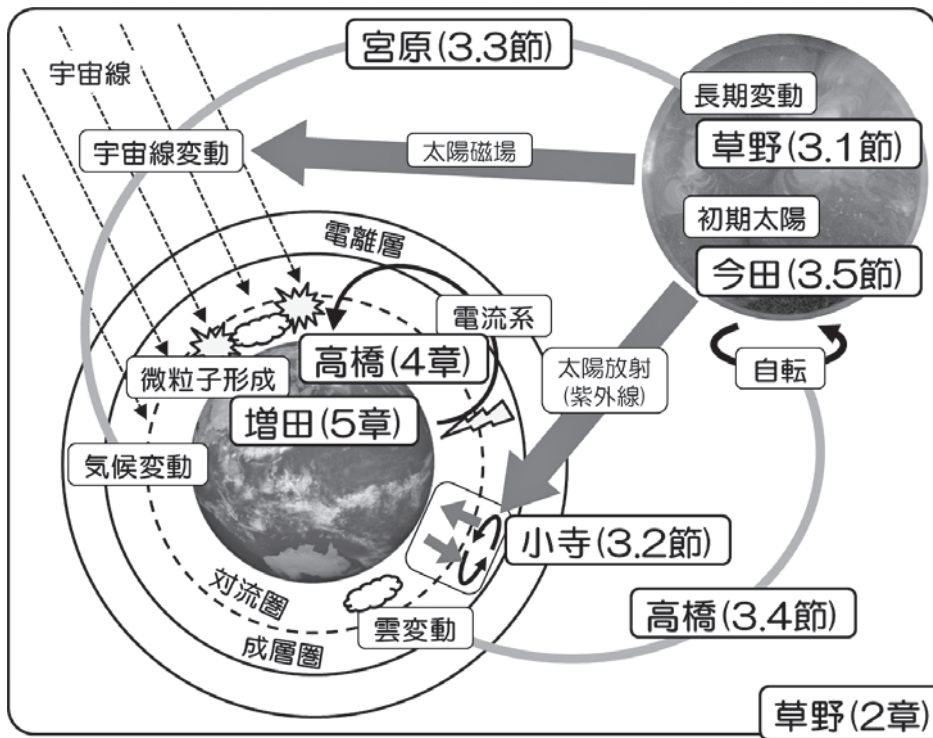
宮原(3.3節)

宇宙線

宇宙線変動

太陽磁場

長期変動

草野(3.1節)

初期太陽

今田(3.5節)

電離層

電流系

高橋(4章)

微粒子形成

増田(5章)

太陽放射
(紫外線)

自転

気候変動

小寺(3.2節)

対流圏

雲変動

高橋(3.4節)

成層圏

草野(2章)